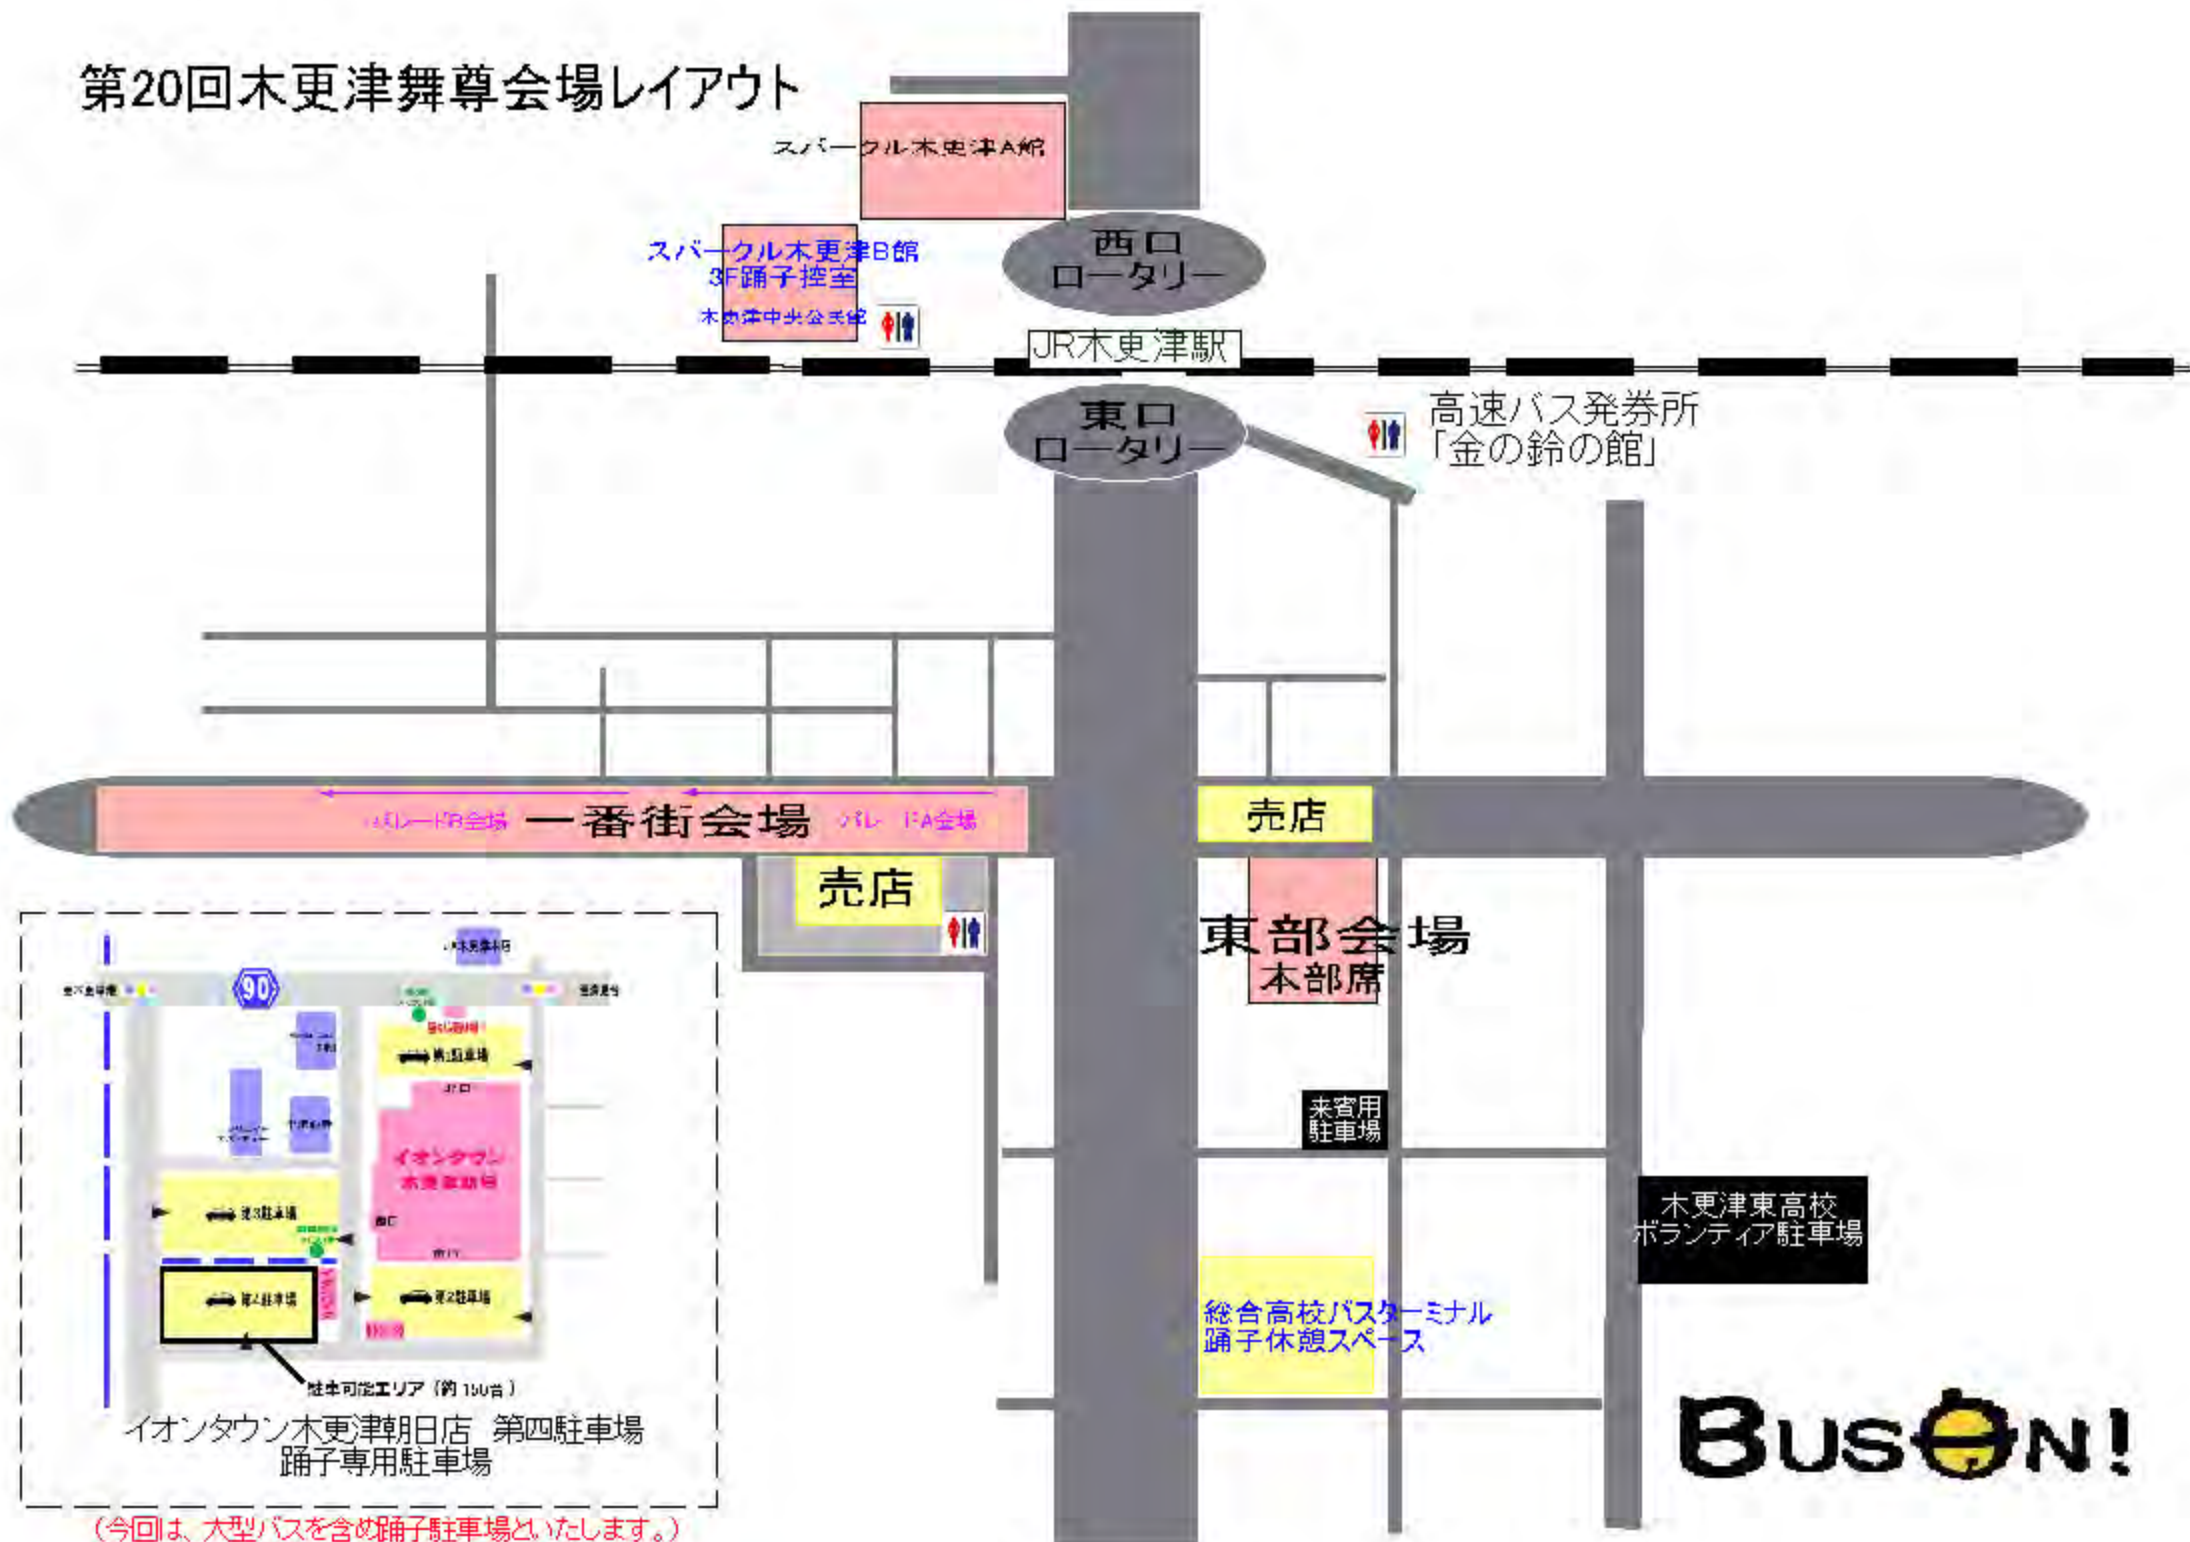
第20回木更津舞尊会場レイアウト

スパークル木更津A館

スパークル木更津B館
3F踊子控室

木更津中央公民館

西口
ロータリー

JR木更津駅

東口
ロータリー

高速バス発券所
「金の鈴の館」

パレードB会場　一番街会場　パレードA会場

売店

売店

東部会場
本部席

来賓用
駐車場

木更津東高校
ボランティア駐車場

総合高校バスターミナル
踊子休憩スペース

90

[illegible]

第1駐車場

イオンタウン
木更津朝日

第3駐車場

第4駐車場

第2駐車場

駐車可能エリア（約150台）

イオンタウン木更津朝日店　第四駐車場
踊子専用駐車場

（今回は、大型バスを含め踊子駐車場といたします。）

BUSON!